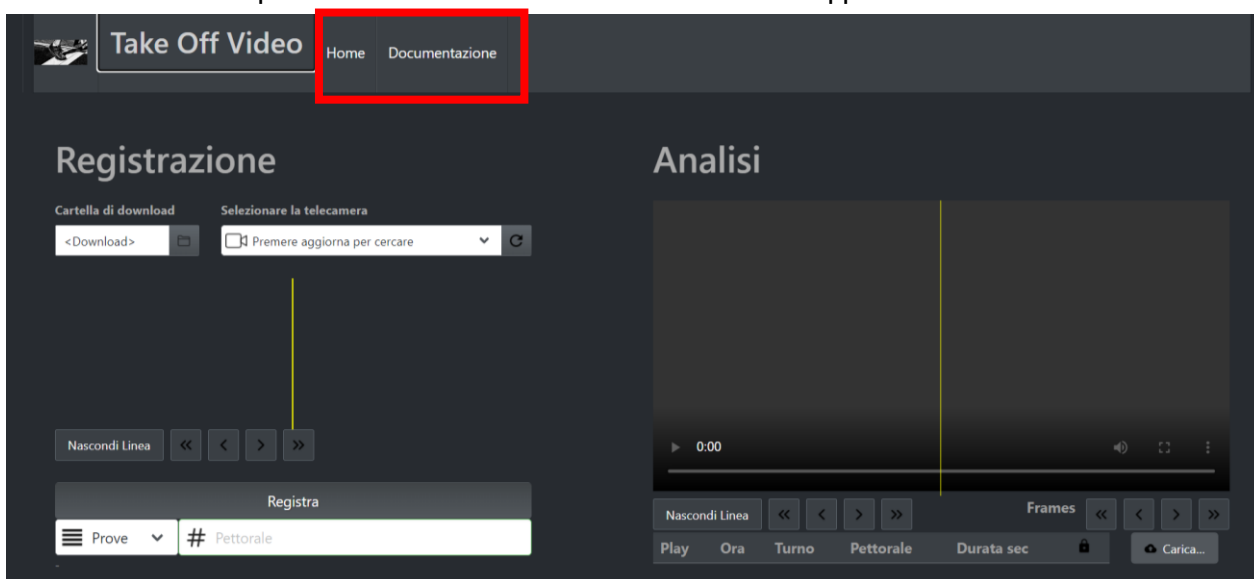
Take Off Video

Home Documentazione

Registrazione

Cartella di download
<Download>

Selezionare la telecamera
Premere aggiorna per cercare

Nascondi Linea « ‹ › »

Registra

Prove
# Pettorale

Analisi

0:00

Nascondi Linea « ‹ › »

Frames « ‹ › »

| Play | Ora | Turno | Pettorale | Durata sec |
|---|---|---|---|---|

Carica...